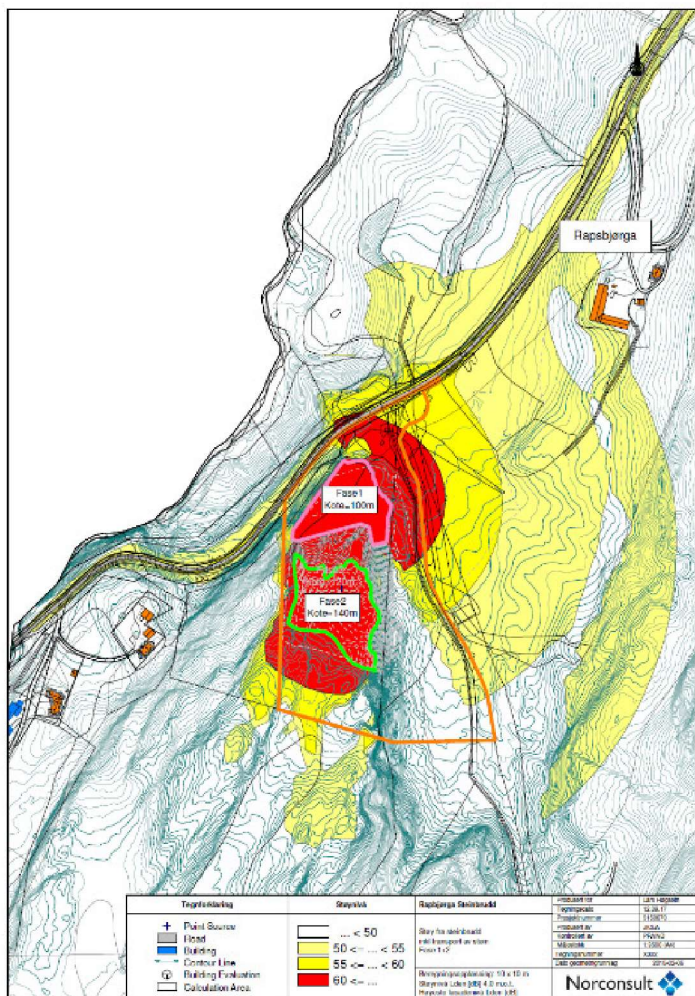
Rapsbjørga

Fase1
Kote=100m

Fase2
Kote=140m

Tegnforklaring

Point Source
Road
Building
Contour Line
Building Evaluation
Calculation Area

Støynivå

... < 50
50 <= ... < 55
55 <= ... < 60
60 <= ...

Rapsbjørga Steinbrudd

Støy fra steinbrudd
inkl transport av stein
Fase 1 og 2

Beregningsoppløsning: 10 x 10 m
Støynivå Lden [dB] 4.0 m.o.t.
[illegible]

Norconsult